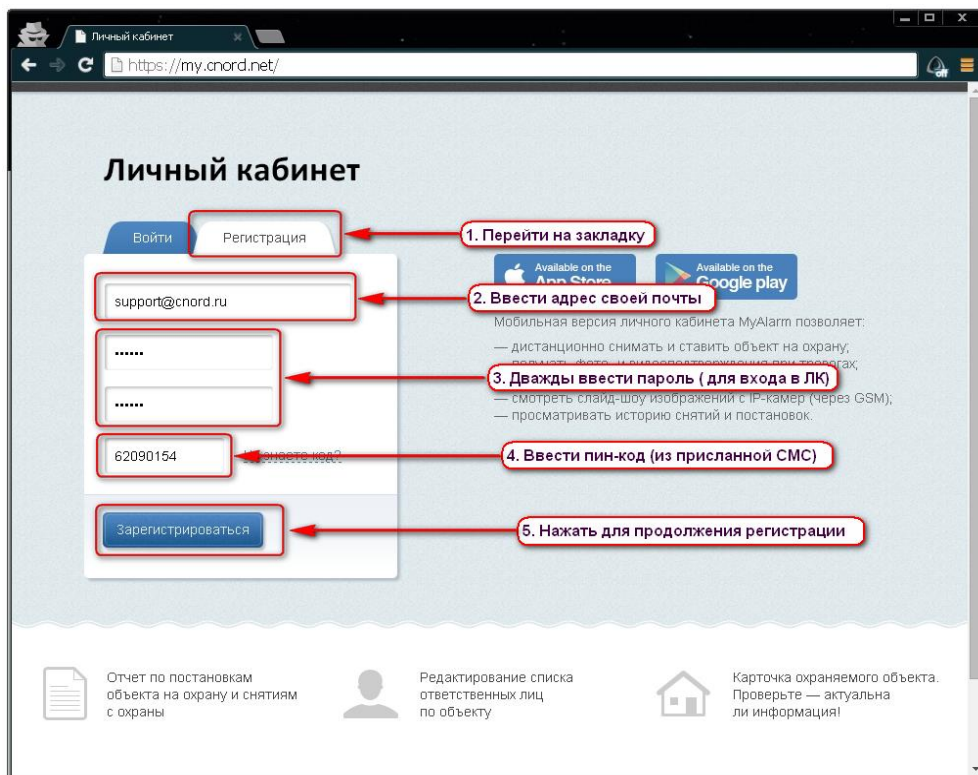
Личный кабинет

https://my.cnord.net/

Личный кабинет

Войти | Регистрация

1. Перейти на закладку

Available on the App Store

Available on the Google play

support@cnord.ru

2. Ввести адрес своей почты

Мобильная версия личного кабинета MyAlarm позволяет:

— дистанционно снимать и ставить объект на охрану;
— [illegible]

••••••

3. Дважды ввести пароль ( для входа в ЛК)

••••••

— смотреть слайд-шоу изображений с IP-камер (через GSM);
— просматривать историю снятий и постановок.

62090154 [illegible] код?

4. Ввести пин-код (из присланной СМС)

Зарегистрироваться

5. Нажать для продолжения регистрации

Отчет по постановкам объекта на охрану и снятиям с охраны

Редактирование списка ответственных лиц по объекту

Карточка охраняемого объекта. Проверьте — актуальна ли информация!